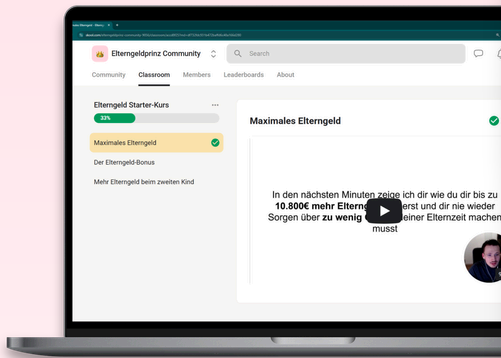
Elterngeldprinz Community

Search

Community Classroom Members Leaderboards About

Elterngeld Starter-Kurs

33%

Maximales Elterngeld

Der Elterngeld-Bonus

Mehr Elterngeld beim zweiten Kind

Maximales Elterngeld

In den nächsten Minuten zeige ich dir wie du dir bis zu **10.800€ mehr Eltern**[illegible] erst und dir nie wieder Sorgen über **zu wenig** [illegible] einer Elternzeit machen musst